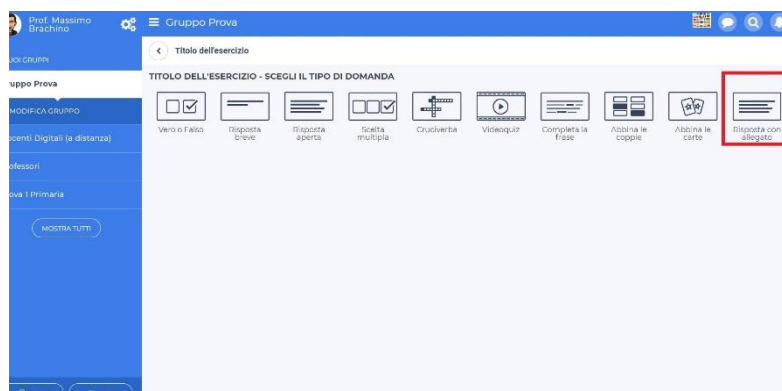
Prof. Massimo Brachino

≡ Gruppo Prova

JOI GRUPPI

ruppo Prova

MODIFICA GRUPPO

ocenti Digitali (a distanza)

ofessori

ova 1 Primaria

MOSTRA TUTTI

Titolo dell'esercizio

TITOLO DELL'ESERCIZIO - SCEGLI IL TIPO DI DOMANDA

Vero o Falso

Risposta breve

Risposta aperta

Scelta multipla

Cruciverba

Videoquiz

Completa la frase

Abbina le coppie

Abbina le carte

Risposta con allegato